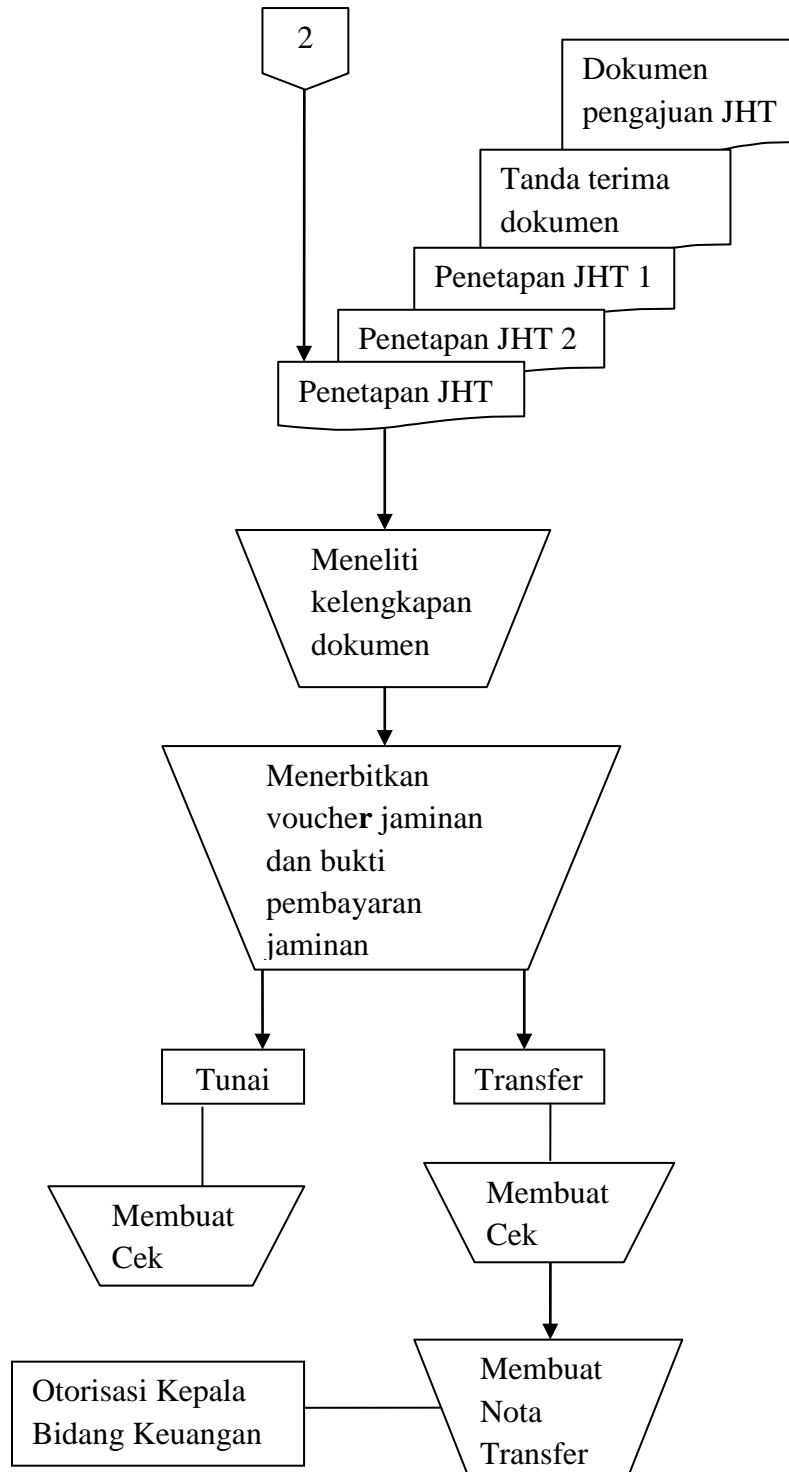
2

Dokumen pengajuan JHT

Tanda terima dokumen

Penetapan JHT 1

Penetapan JHT 2

Penetapan JHT

Meneliti kelengkapan dokumen

Menerbitkan voucher jaminan dan bukti pembayaran jaminan

Tunai

Transfer

Membuat Cek

Membuat Cek

Otorisasi Kepala Bidang Keuangan

Membuat Nota Transfer